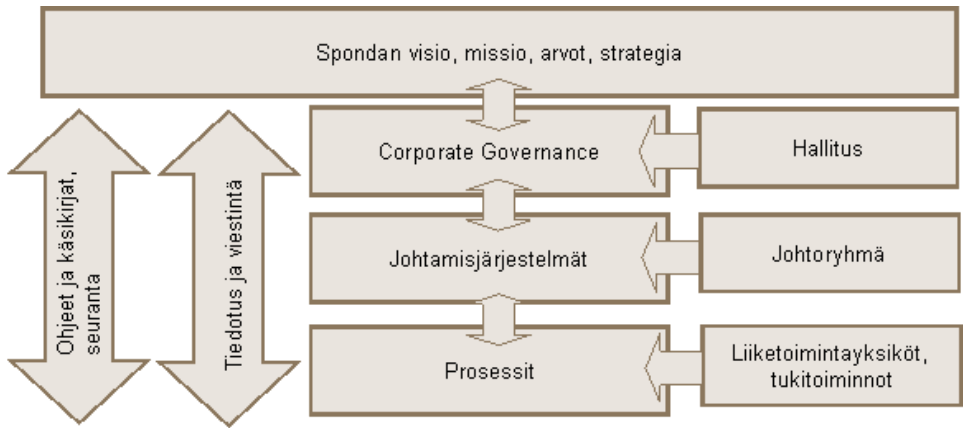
Spondan visio, missio, arvot, strategia

Ohjeet ja käsikirjat, seuranta

Tiedotus ja viestintä

Corporate Governance

Hallitus

Johtamisjärjestelmät

Johtoryhmä

Prosessit

Liiketoimintayksiköt, tukitoiminnot